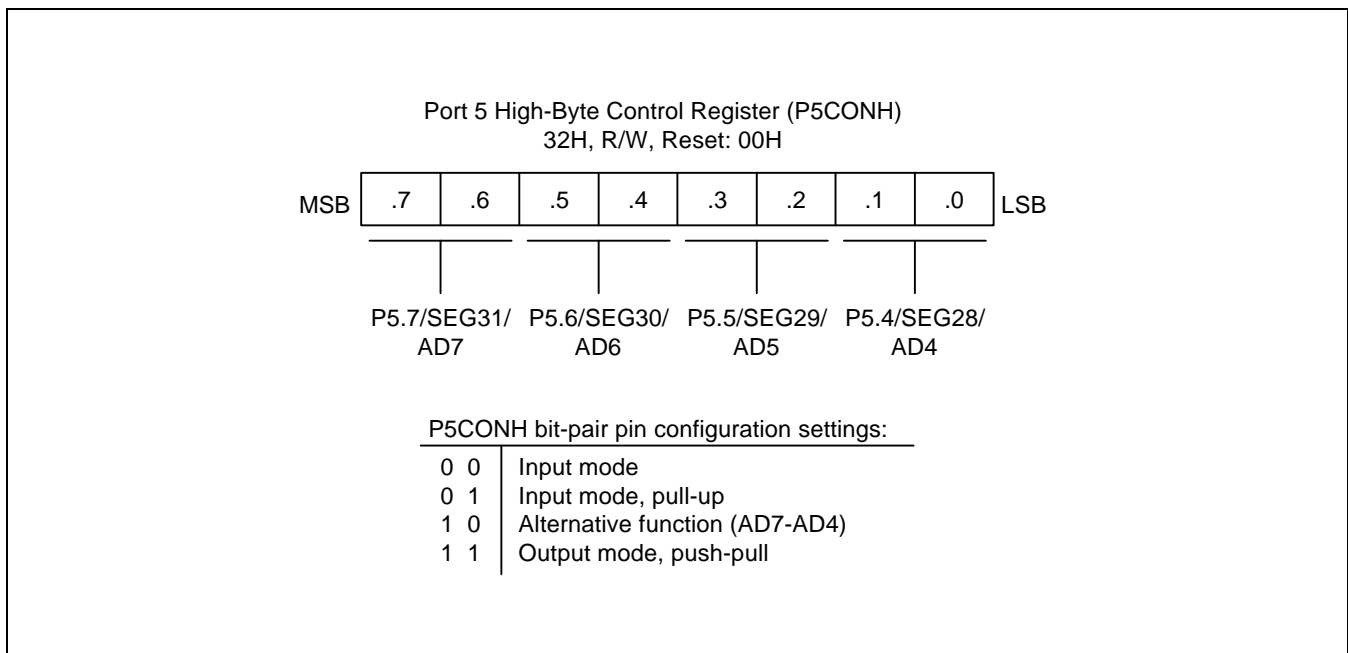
Port 5 High-Byte Control Register (P5CONH)
32H, R/W, Reset: 00H

MSB

| .7 | .6 | .5 | .4 | .3 | .2 | .1 | .0 |
|---|---|---|---|---|---|---|---|

LSB

P5.7/SEG31/ AD7

P5.6/SEG30/ AD6

P5.5/SEG29/ AD5

P5.4/SEG28/ AD4

P5CONH bit-pair pin configuration settings:

| | |
|---|---|
| 0 0 | Input mode |
| 0 1 | Input mode, pull-up |
| 1 0 | Alternative function (AD7-AD4) |
| 1 1 | Output mode, push-pull |